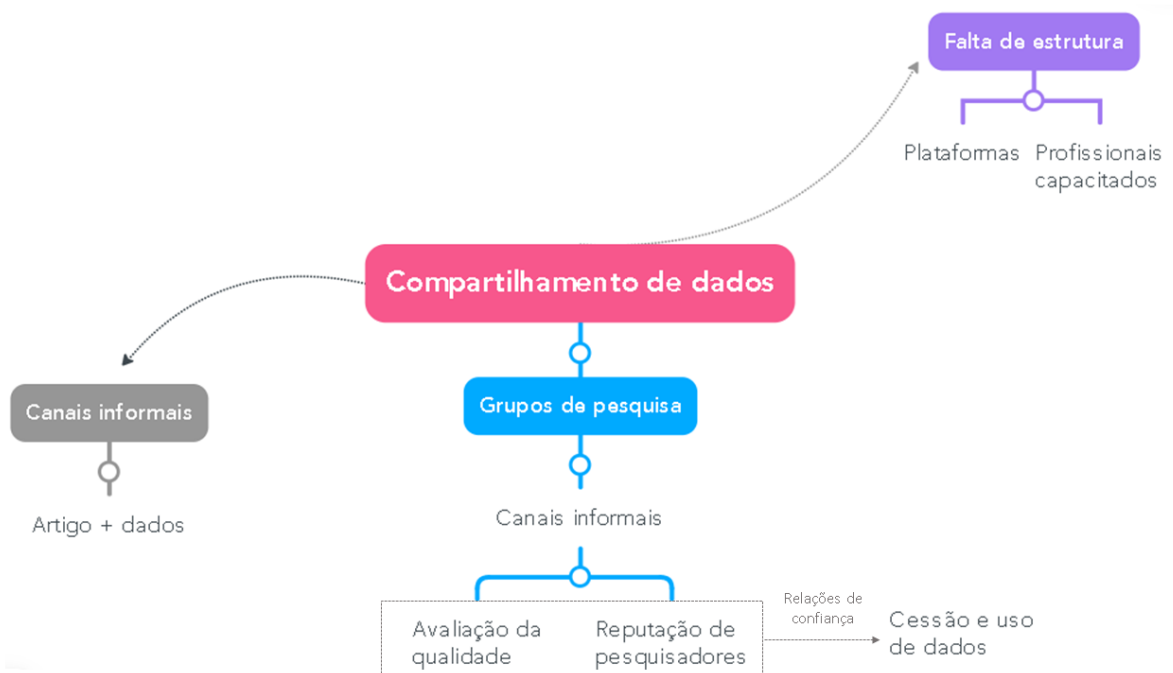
Falta de estrutura

Plataformas

Profissionais capacitados

Compartilhamento de dados

Canais informais

Artigo + dados

Grupos de pesquisa

Canais informais

Avaliação da qualidade

Reputação de pesquisadores

Relações de confiança

Cessão e uso de dados